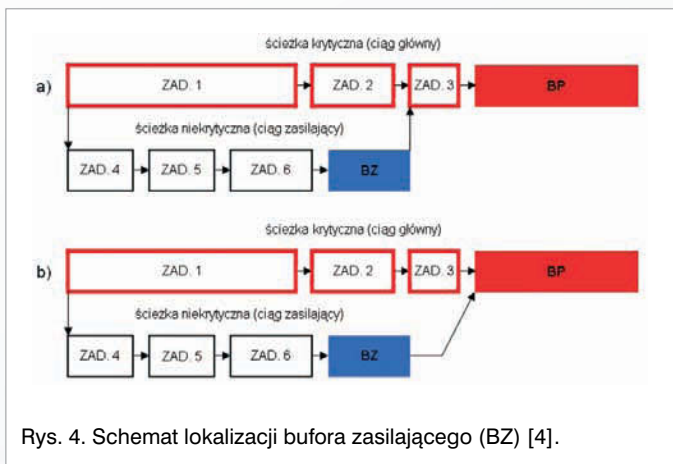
a)

ścieżka krytyczna (ciąg główny)

ZAD. 1

ZAD. 2

ZAD. 3

BP

ścieżka niekrytyczna (ciąg zasilający)

ZAD. 4

ZAD. 5

ZAD. 6

BZ

b)

ścieżka krytyczna (ciąg główny)

ZAD. 1

ZAD. 2

ZAD. 3

BP

ścieżka niekrytyczna (ciąg zasilający)

ZAD. 4

ZAD. 5

ZAD. 6

BZ

Rys. 4. Schemat lokalizacji bufora zasilającego (BZ) [4].